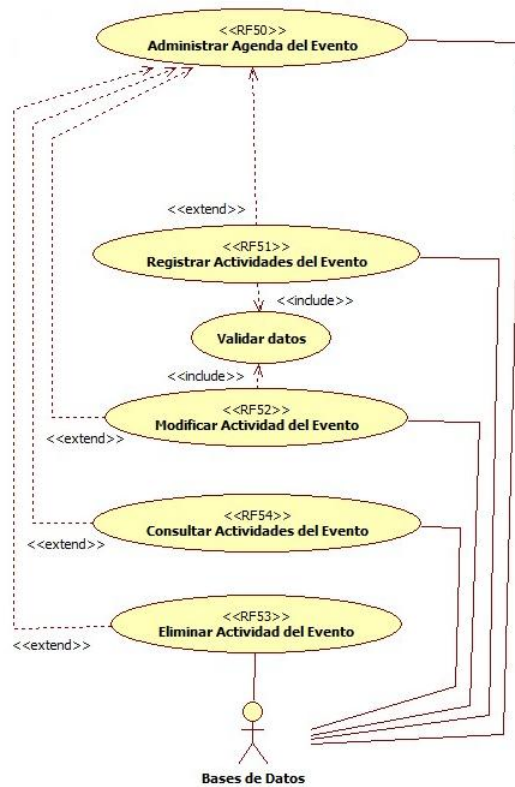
<<RF50>>
Administrar Agenda del Evento

<<extend>>

<<RF51>>
Registrar Actividades del Evento

<<include>>

Validar datos

<<include>>

<<RF52>>
Modificar Actividad del Evento

<<extend>>

<<RF54>>
Consultar Actividades del Evento

<<extend>>

<<RF53>>
Eliminar Actividad del Evento

<<extend>>

Bases de Datos